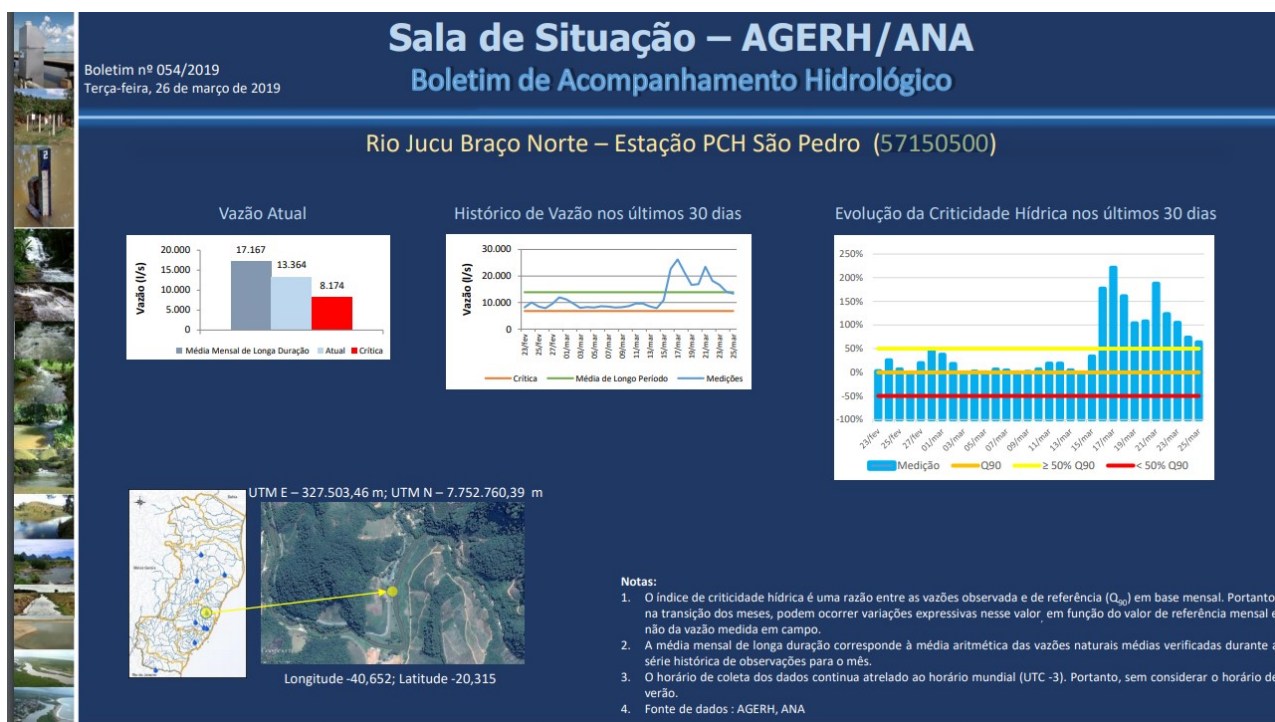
Sala de Situação – AGERH/ANA
Boletim de Acompanhamento Hidrológico

Boletim nº 054/2019
Terça-feira, 26 de março de 2019

Rio Jucu Braço Norte – Estação PCH São Pedro (57150500)

Vazão Atual

Vazão (l/s)
20.000
15.000
10.000
5.000
0
17.167
13.364
8.174
Média Mensal de Longa Duração
Atual
Crítica

Histórico de Vazão nos últimos 30 dias

Vazão (l/s)
30.000
20.000
10.000
0
23/fev 25/fev 27/fev 01/mar 03/mar 05/mar 07/mar 09/mar 11/mar 13/mar 15/mar 17/mar 19/mar 21/mar 23/mar 25/mar
Crítica
Média de Longo Período
Medições

Evolução da Criticidade Hídrica nos últimos 30 dias

250%
200%
150%
100%
50%
0%
-50%
-100%
23/fev 25/fev 27/fev 01/mar 03/mar 05/mar 07/mar 09/mar 11/mar 13/mar 15/mar 17/mar 19/mar 21/mar 23/mar 25/mar
Medição
Q90
≥ 50% Q90
< 50% Q90

UTM E – 327.503,46 m; UTM N – 7.752.760,39 m

Longitude -40,652; Latitude -20,315

Notas:
1. O índice de criticidade hídrica é uma razão entre as vazões observada e de referência ($Q_{90}$) em base mensal. Portanto na transição dos meses, podem ocorrer variações expressivas nesse valor em função do valor de referência mensal e não da vazão medida em campo.
2. A média mensal de longa duração corresponde à média aritmética das vazões naturais médias verificadas durante a série histórica de observações para o mês.
3. O horário de coleta dos dados continua atrelado ao horário mundial (UTC -3). Portanto, sem considerar o horário de verão.
4. Fonte de dados : AGERH, ANA